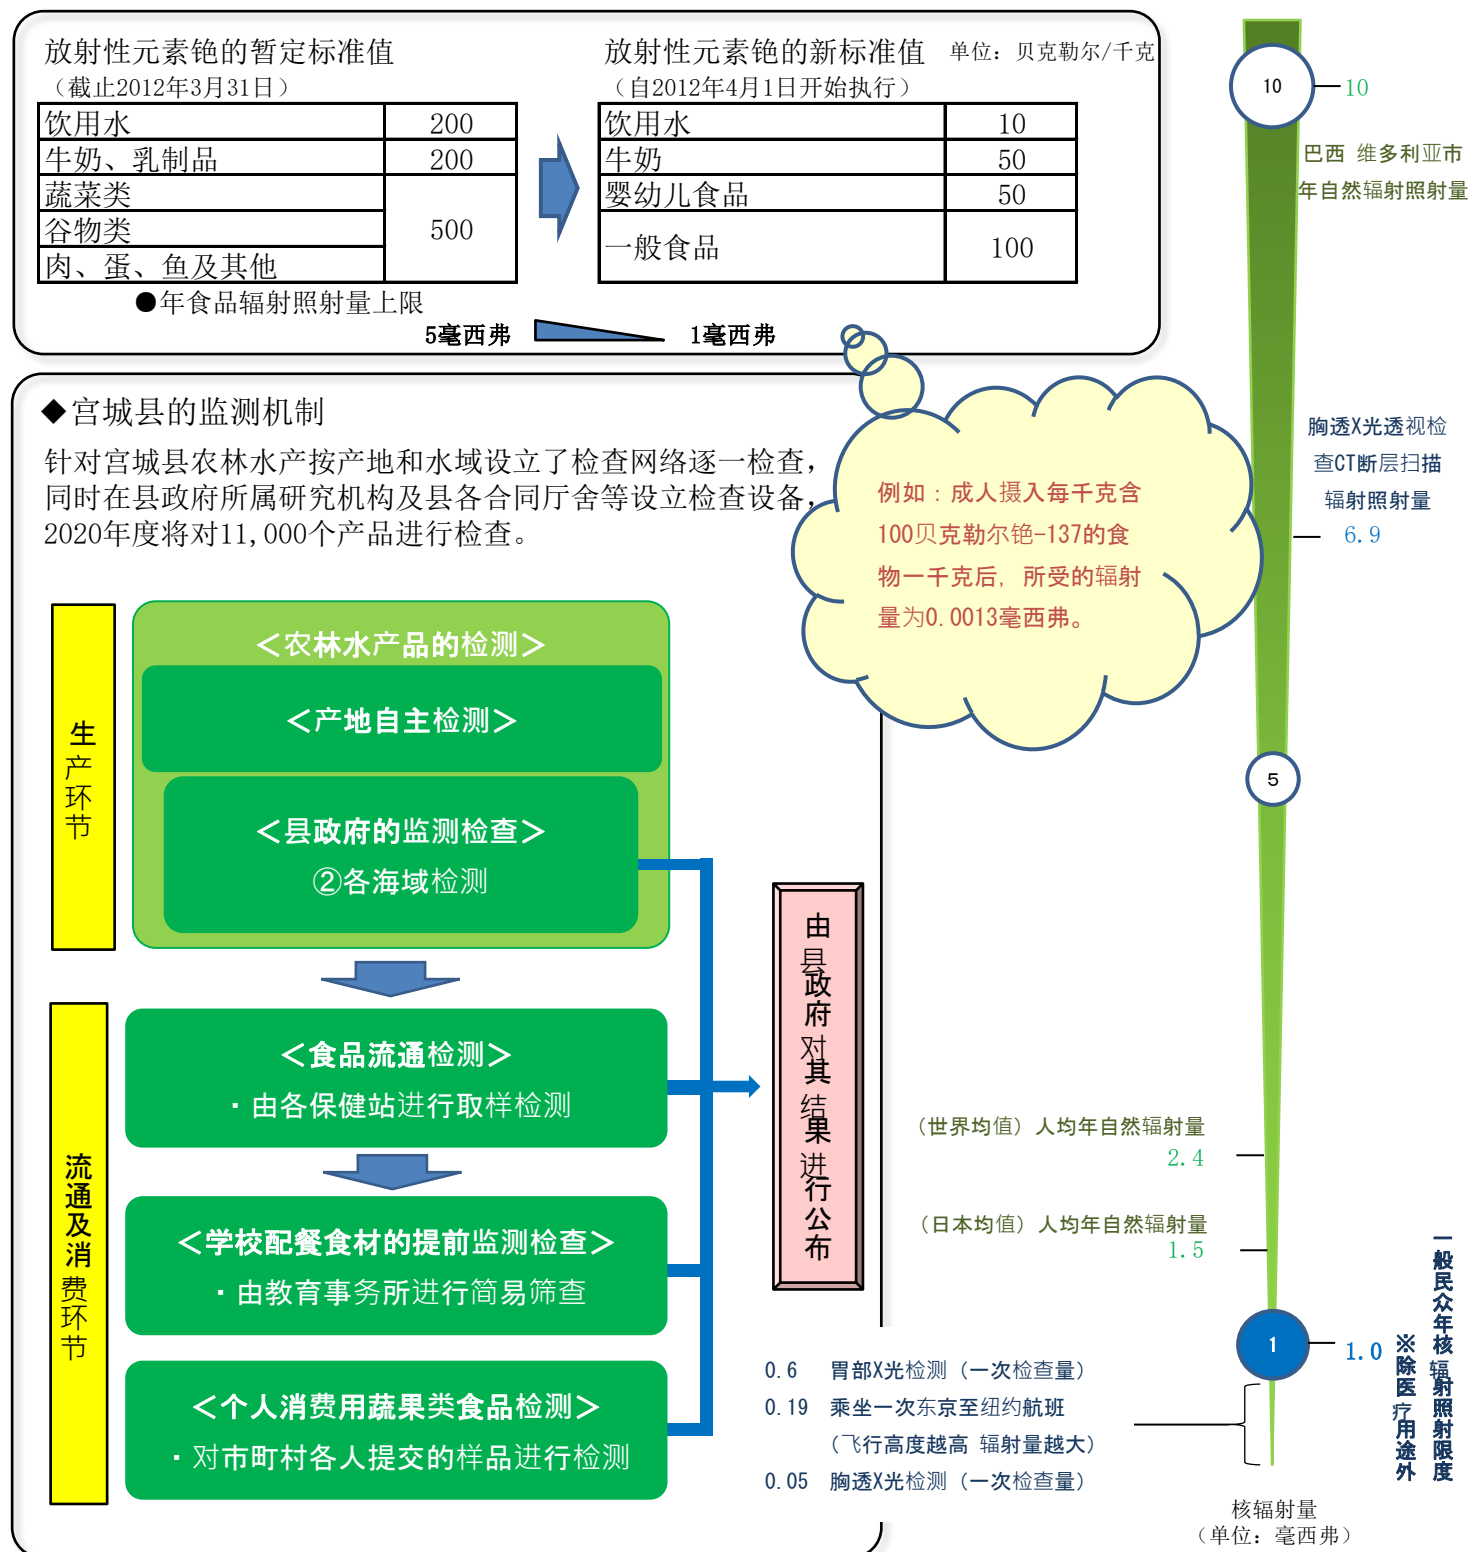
放射性元素铯的暂定标准值
（截止2012年3月31日）

| 饮用水 | 200 |
|---|---|
| 牛奶、乳制品 | 200 |
| 蔬菜类 | 500 |
| 谷物类 | |
| 肉、蛋、鱼及其他 | |

放射性元素铯的新标准值 单位：贝克勒尔/千克
（自2012年4月1日开始执行）

| 饮用水 | 10 |
|---|---|
| 牛奶 | 50 |
| 婴幼儿食品 | 50 |
| 一般食品 | 100 |

●年食品辐射照射量上限
5毫西弗 1毫西弗

◆宫城县的监测机制
针对宫城县农林水产按产地和水域设立了检查网络逐一检查，同时在县政府所属研究机构及县各合同厅舍等设立检查设备，2020年度将对11,000个产品进行检查。

例如：成人摄入每千克含100贝克勒尔铯-137的食物一千克后，所受的辐射量为0.0013毫西弗。

生产环节
＜农林水产品的检测＞
＜产地自主检测＞
＜县政府的监测检查＞
②各海域检测

流通及消费环节
＜食品流通检测＞
・由各保健站进行取样检测
＜学校配餐食材的提前监测检查＞
・由教育事务所进行简易筛查
＜个人消费用蔬果类食品检测＞
・对市町村各人提交的样品进行检测

由县政府对其结果进行公布

10
10
巴西 维多利亚市
年自然辐射照射量
胸透X光透视检
查CT断层扫描
辐射照射量
6.9
5
（世界均值）人均年自然辐射量
2.4
（日本均值）人均年自然辐射量
1.5
1
1.0
一般民众年核辐射照射限度
※除医疗用途外
0.6 胃部X光检测（一次检查量）
0.19 乘坐一次东京至纽约航班
（飞行高度越高 辐射量越大）
0.05 胸透X光检测（一次检查量）
核辐射量
（单位：毫西弗）